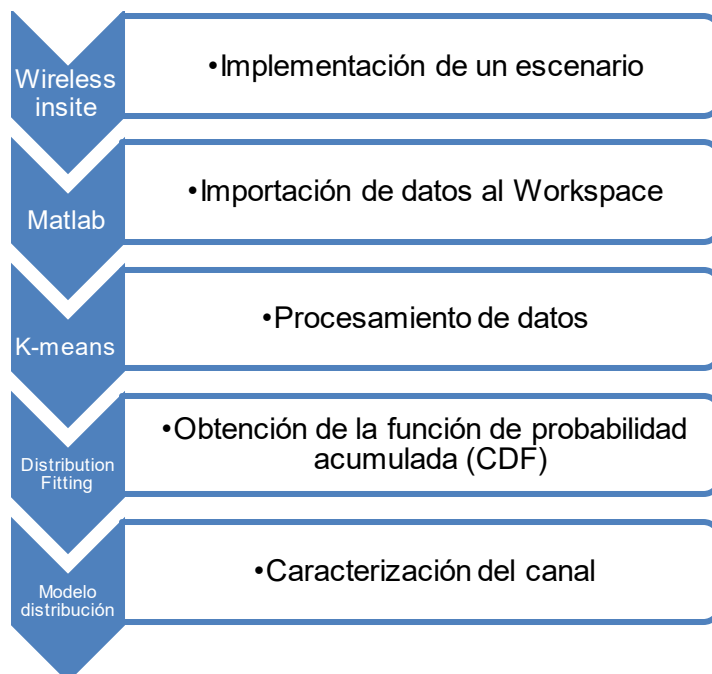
Wireless insite

•Implementación de un escenario

Matlab

•Importación de datos al Workspace

K-means

•Procesamiento de datos

Distribution Fitting

•Obtención de la función de probabilidad acumulada (CDF)

Modelo distribución

•Caracterización del canal